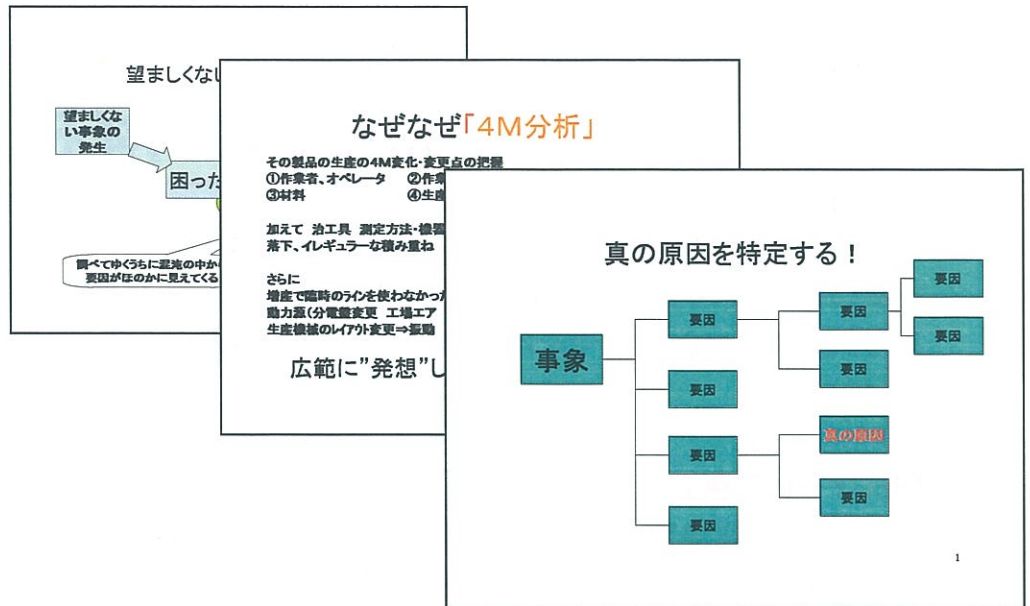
望ましくない

望ましくない事象の発生

困った

調べてゆくうちに混迷の中から要因がほのかに見えてくる

なぜなぜ「4M分析」

その製品の生産の4M変化・変更点の把握
①作業者、オペレータ　②作業
③材料　④生産

加えて　治工具　測定方法・検査
落下、イレギュラーな積み重ね

さらに
増産で臨時のラインを使わなかった
動力源(分電盤変更　工場エア
生産機械のレイアウト変更⇒振動

広範に"発想"し

真の原因を特定する！

事象

要因

要因

要因

要因

要因

要因

要因

要因

真の原因

要因

1